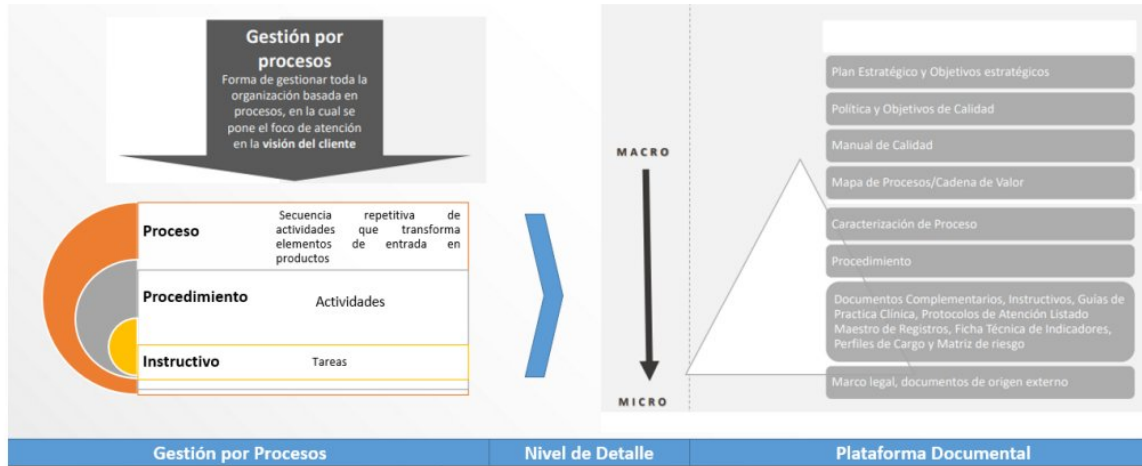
Gestión por procesos
Forma de gestionar toda la organización basada en procesos, en la cual se pone el foco de atención en la **visión del cliente**

| Proceso | Secuencia repetitiva de actividades que transforma elementos de entrada en productos |
|---|---|
| Procedimiento | Actividades |
| Instructivo | Tareas |

MACRO

MICRO

Plan Estratégico y Objetivos estratégicos

Política y Objetivos de Calidad

Manual de Calidad

Mapa de Procesos/Cadena de Valor

Caracterización de Proceso

Procedimiento

Documentos Complementarios, Instructivos, Guías de Practica Clínica, Protocolos de Atención Listado Maestro de Registros, Ficha Técnica de Indicadores, Perfiles de Cargo y Matriz de riesgo

Marco legal, documentos de origen externo

Gestión por Procesos | Nivel de Detalle | Plataforma Documental